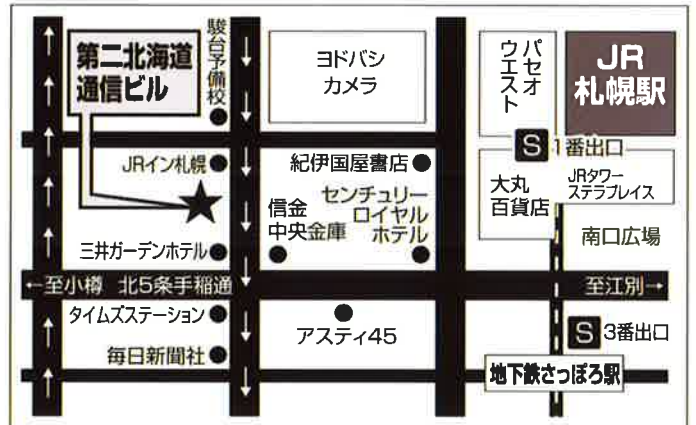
第二北海道通信ビル

駿台予備校

ヨドバシカメラ

パセオ

ウエスト

JR札幌駅

S 1番出口

JRイン札幌

紀伊国屋書店

大丸百貨店

JRタワーステラプレイス

センチュリーロイヤルホテル

信金中央金庫

南口広場

三井ガーデンホテル

←至小樽　北5条手稲通

至江別→

タイムズステーション

アスティ45

S 3番出口

毎日新聞社

地下鉄さっぽろ駅